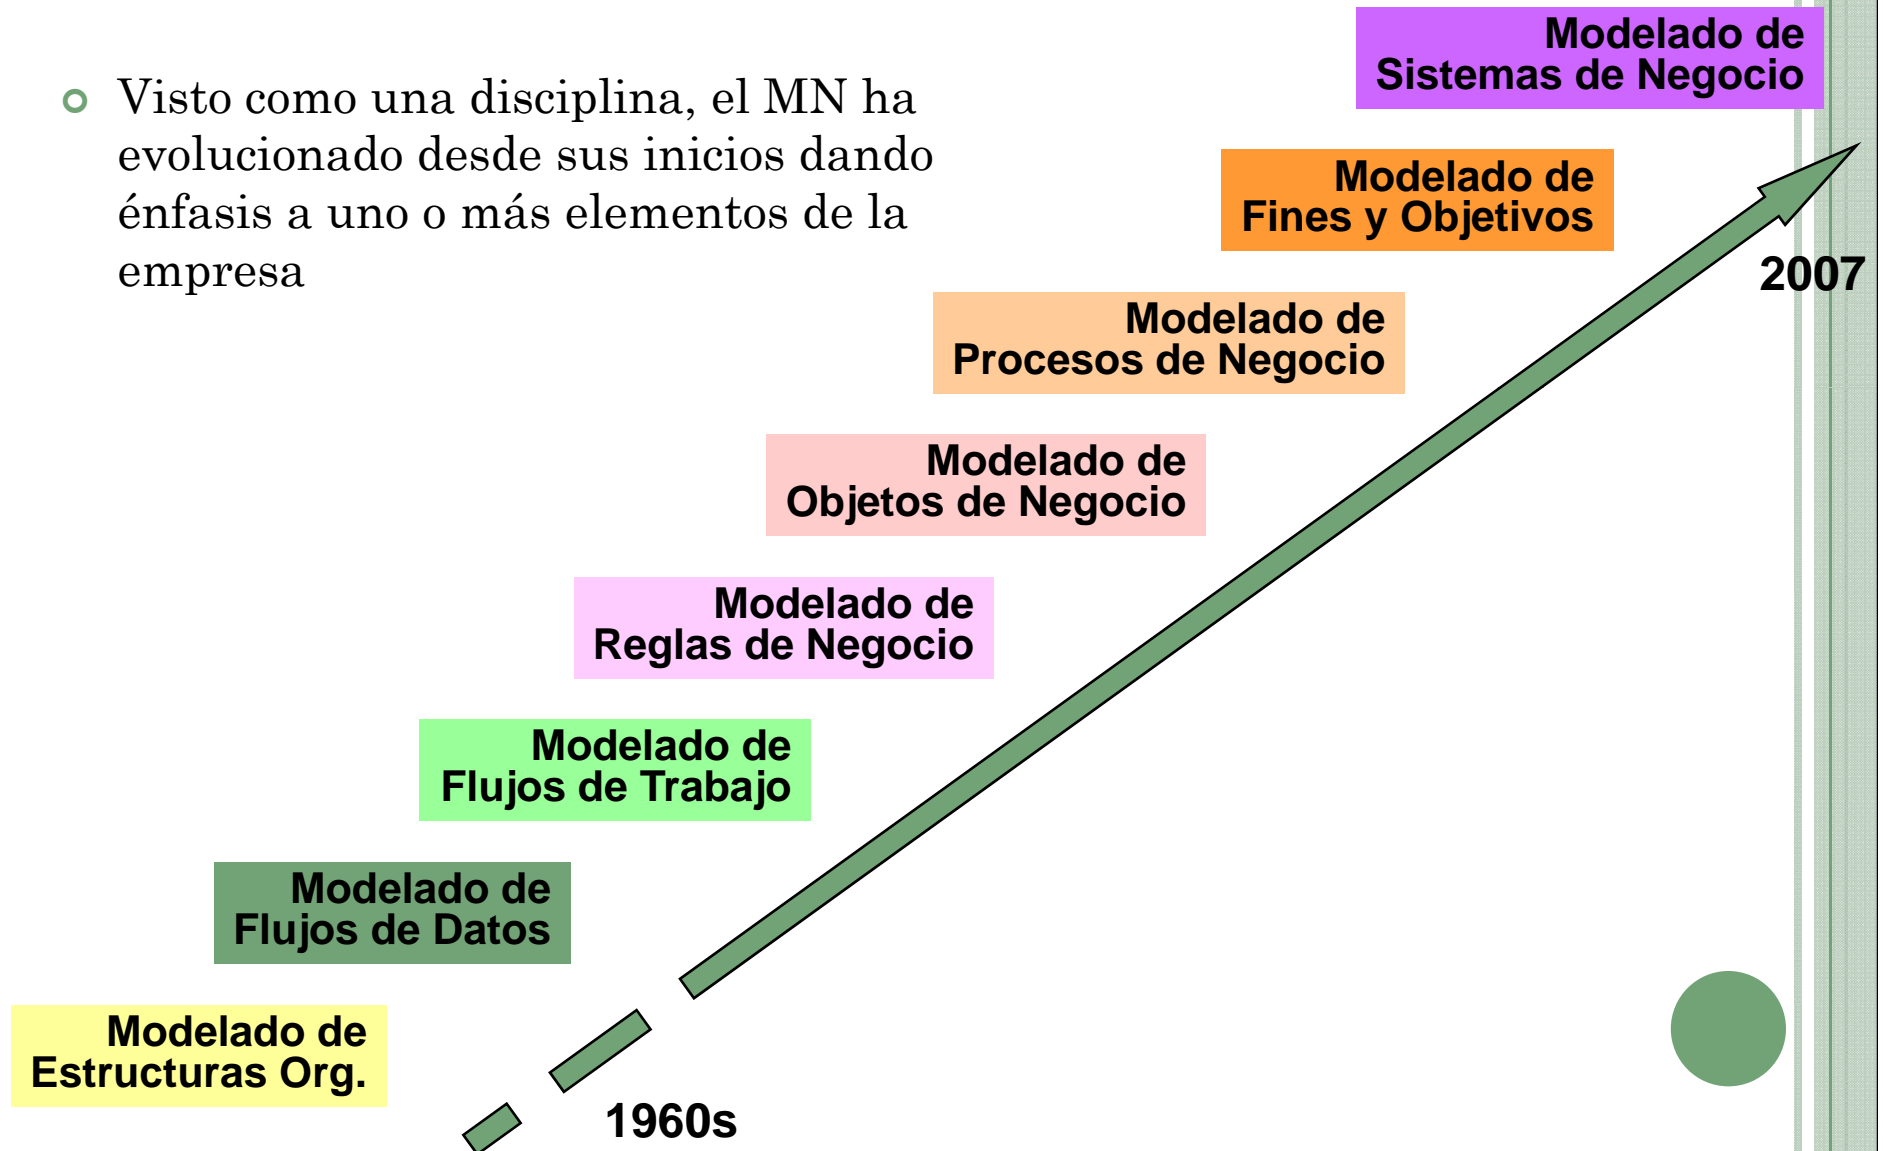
Visto como una disciplina, el MN ha evolucionado desde sus inicios dando énfasis a uno o más elementos de la empresa

Modelado de Sistemas de Negocio

Modelado de Fines y Objetivos

2007

Modelado de Procesos de Negocio

Modelado de Objetos de Negocio

Modelado de Reglas de Negocio

Modelado de Flujos de Trabajo

Modelado de Flujos de Datos

Modelado de Estructuras Org.

1960s